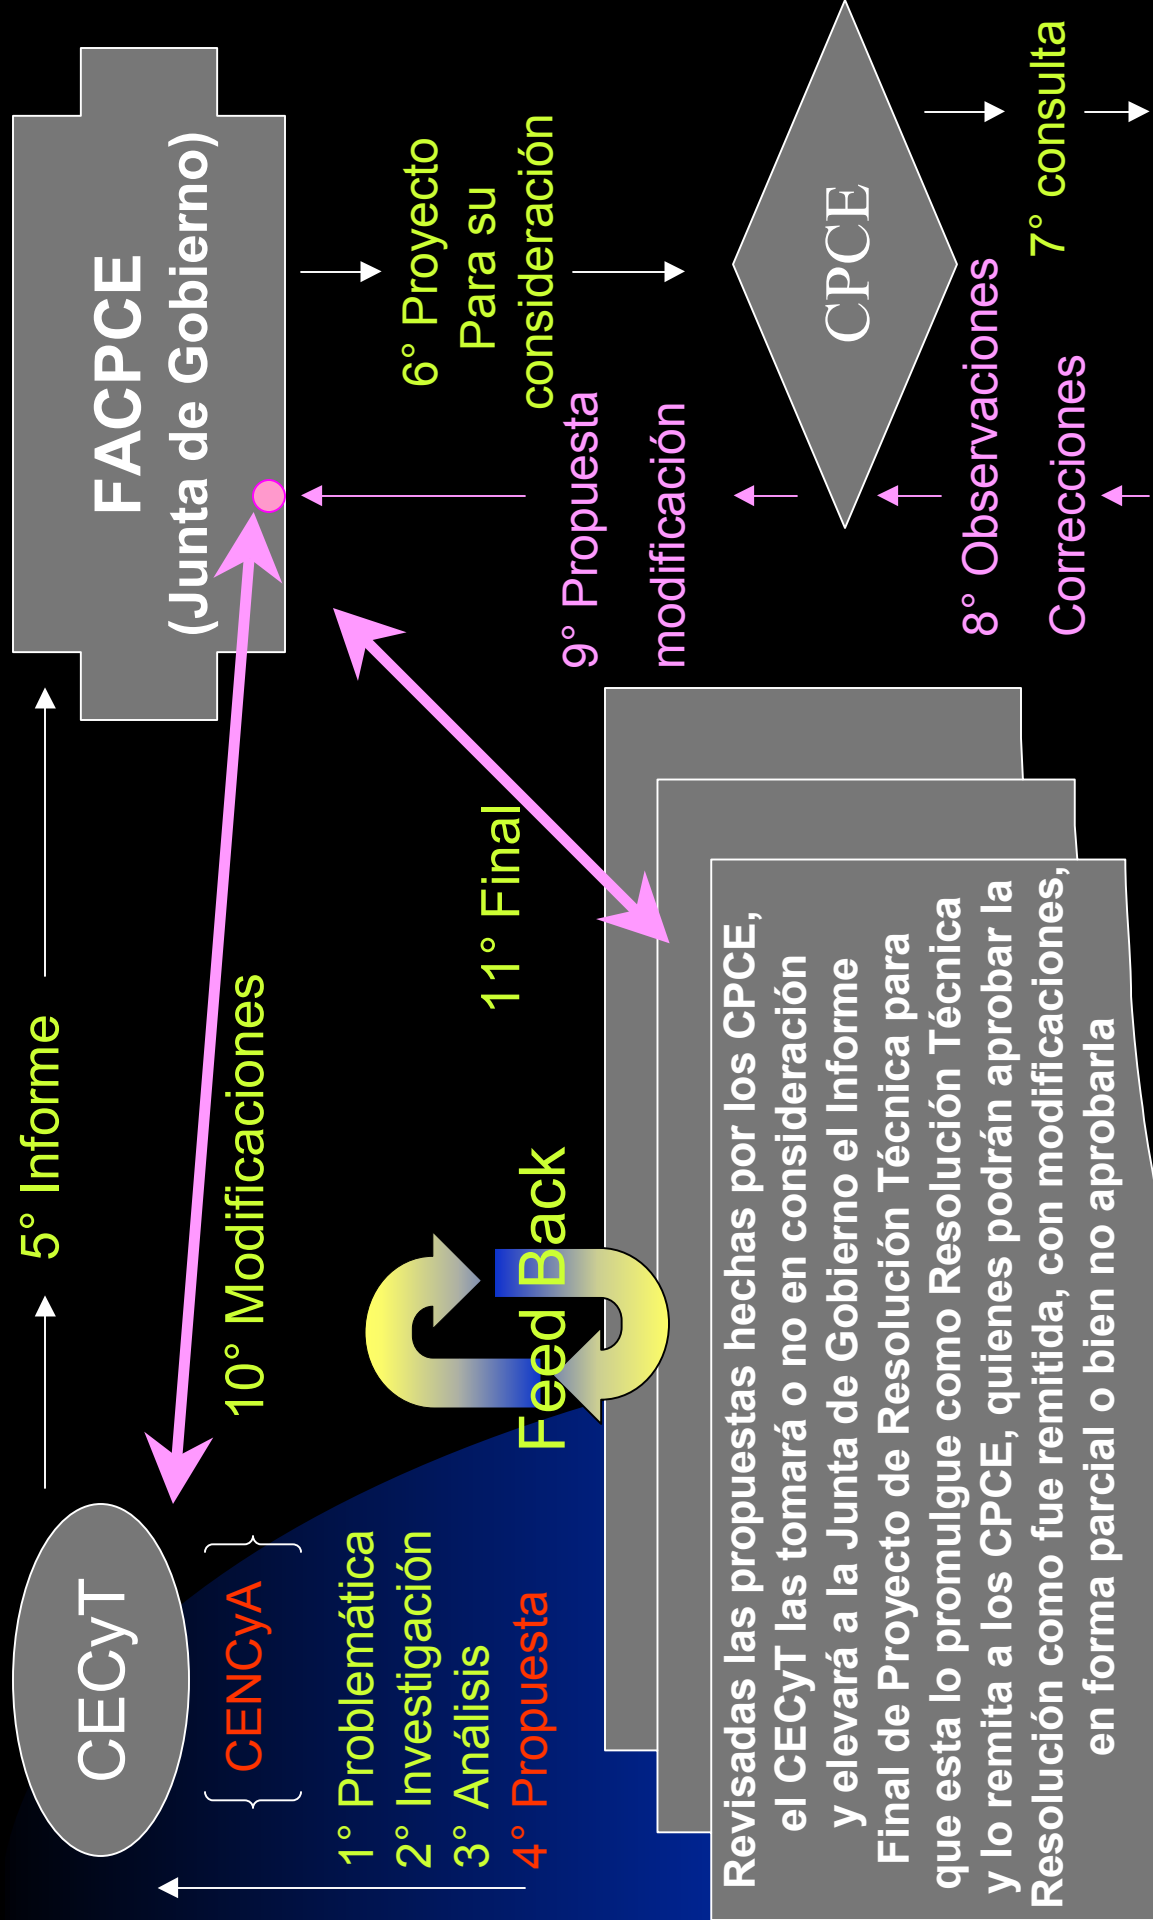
CECyT

CENCyA

1° Problemática
2° Investigación
3° Análisis
4° Propuesta

5° Informe

FACPCE
(Junta de Gobierno)

6° Proyecto
Para su
consideración

CPCE

7° consulta

8° Observaciones

Correcciones

9° Propuesta

modificación

10° Modificaciones

11° Final

Feed Back

Revisadas las propuestas hechas por los CPCE, el CECyT las tomará o no en consideración y elevará a la Junta de Gobierno el Informe Final de Proyecto de Resolución Técnica para que esta lo promulgue como Resolución Técnica y lo remita a los CPCE, quienes podrán aprobar la Resolución como fue remitida, con modificaciones, en forma parcial o bien no aprobarla